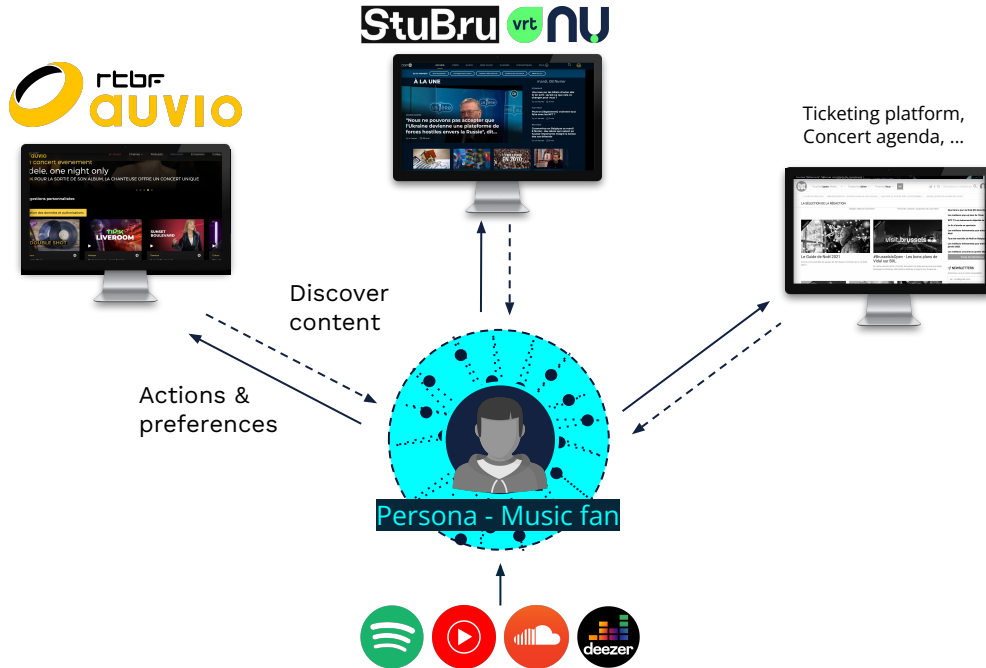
StuBru vrt NU

rtbf auvio

Ticketing platform, Concert agenda, ...

auvio
concert événement
dele, one night only
POUR LA SORTIE DE SON ALBUM, LA CHANTEUSE OFFRE UN CONCERT UNIQUE
DOUBLE SHOT
LIVEROOM
SUNSET BOULEVARD

À LA UNE
"Nous ne pouvons pas accepter que l'Ukraine devienne une plateforme de forces hostiles envers la Russie", dit...

visit.brussels
Le Guide de Noël 2021

Discover content

Actions & preferences

Persona - Music fan

deezer